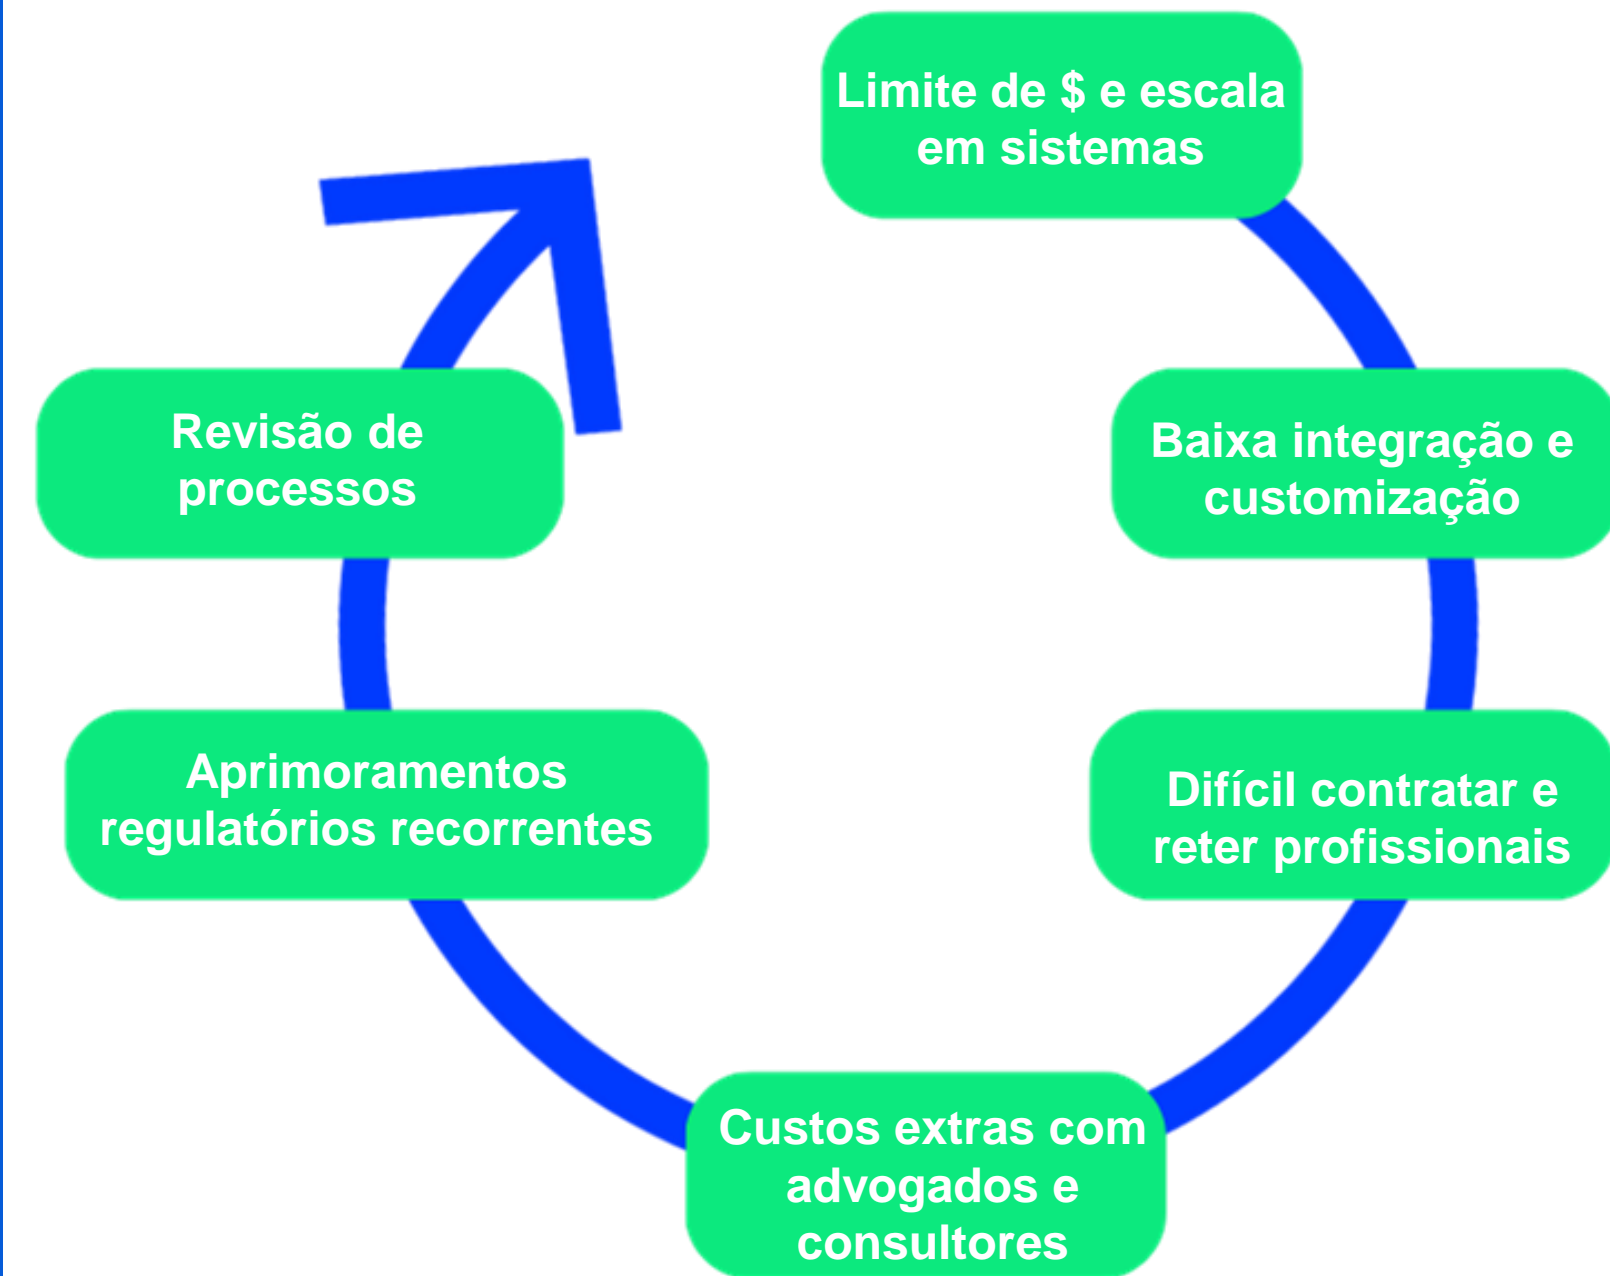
Limite de $ e escala em sistemas

Baixa integração e customização

Difícil contratar e reter profissionais

Custos extras com advogados e consultores

Aprimoramentos regulatórios recorrentes

Revisão de processos